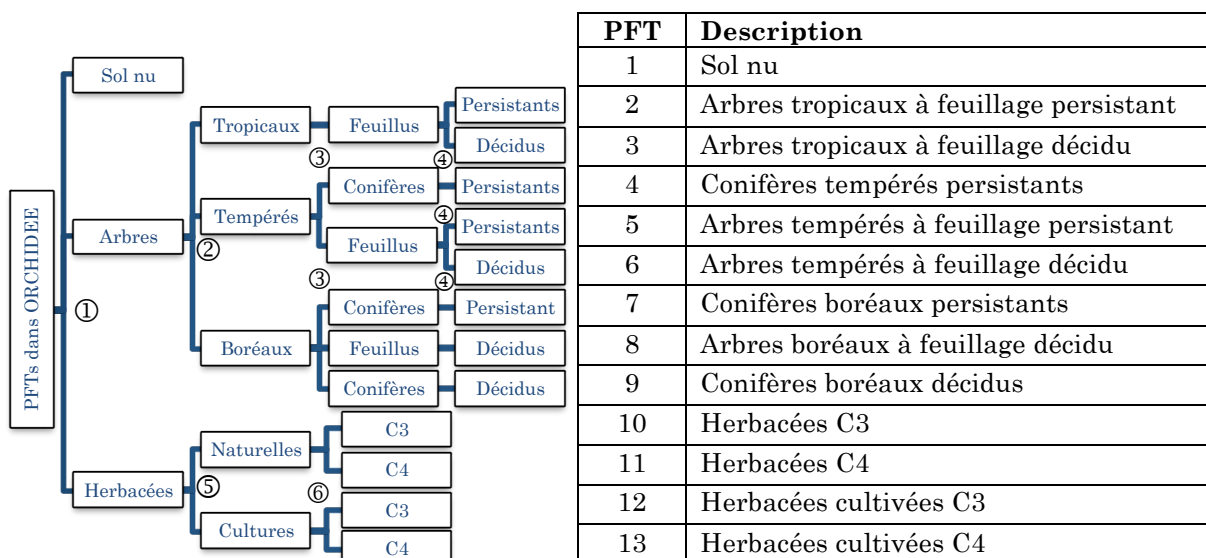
PFTs dans ORCHIDEE

①

Sol nu

Arbres

②

Tropicaux

Feuillus

③

Persistants

Décidus

④

Tempérés

Conifères

Persistants

Feuillus

③

④

Persistants

④

Décidus

Boréaux

Conifères

Persistant

Feuillus

Décidus

Conifères

Décidus

Herbacées

⑤

Naturelles

C3

C4

⑥

Cultures

C3

C4

| PFT | Description |
|---|---|
| 1 | Sol nu |
| 2 | Arbres tropicaux à feuillage persistant |
| 3 | Arbres tropicaux à feuillage décidu |
| 4 | Conifères tempérés persistants |
| 5 | Arbres tempérés à feuillage persistant |
| 6 | Arbres tempérés à feuillage décidu |
| 7 | Conifères boréaux persistants |
| 8 | Arbres boréaux à feuillage décidu |
| 9 | Conifères boréaux décidus |
| 10 | Herbacées C3 |
| 11 | Herbacées C4 |
| 12 | Herbacées cultivées C3 |
| 13 | Herbacées cultivées C4 |